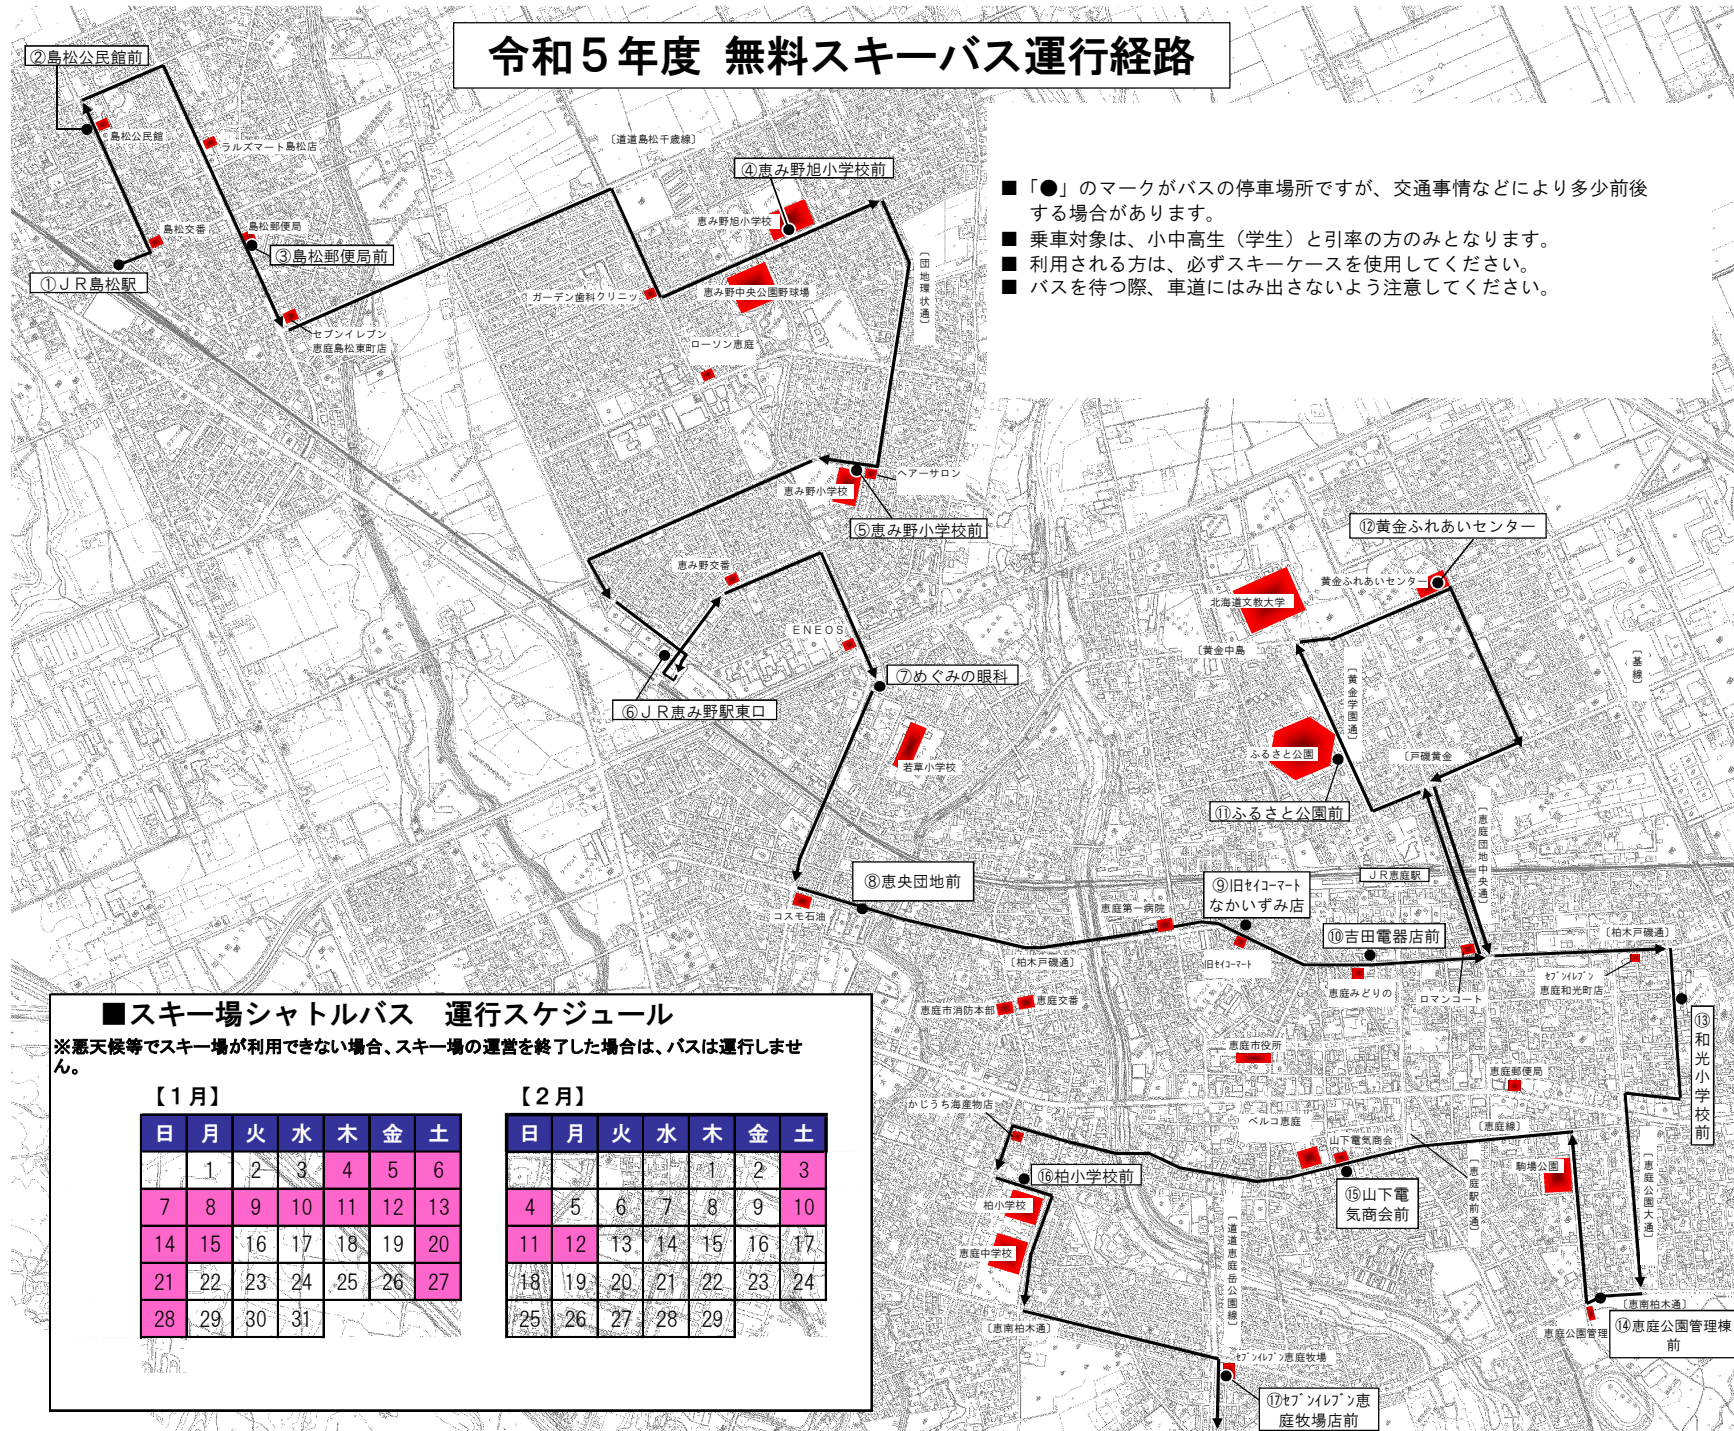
令和５年度　無料スキーバス運行経路

■「●」のマークがバスの停車場所ですが、交通事情などにより多少前後する場合があります。
■ 乗車対象は、小中高生（学生）と引率の方のみとなります。
■ 利用される方は、必ずスキーケースを使用してください。
■ バスを待つ際、車道にはみ出さないよう注意してください。

②島松公民館前
島松公民館
ラルズマート島松店
島松交番
島松郵便局
③島松郵便局前
①ＪＲ島松駅
セブンイレブン恵庭島松東町店
〔道道島松千歳線〕
④恵み野旭小学校前
恵み野旭小学校
恵み野中央公園野球場
ガーデン歯科クリニック
ローソン恵庭
〔団地環状通〕
ヘアーサロン
恵み野小学校
⑤恵み野小学校前
恵み野交番
ENEOS
⑦めぐみの眼科
⑥ＪＲ恵み野駅東口
若草小学校
⑧恵央団地前
コスモ石油
⑫黄金ふれあいセンター
黄金ふれあいセンター
北海道文教大学
〔黄金中島〕
〔黄金学園通〕
〔基線〕
ふるさと公園
〔戸磯黄金〕
⑪ふるさと公園前
〔恵庭団地中央通〕
ＪＲ恵庭駅
⑨旧セイコーマートなかいずみ店
恵庭第一病院
⑩吉田電器店前
〔柏木戸磯通〕
〔柏木戸磯通〕
旧セイコーマート
セブンイレブン恵庭和光町店
恵庭みどりの
ロマンコート
恵庭市消防本部
恵庭交番
⑬和光小学校前
恵庭市役所
恵庭郵便局
かじうち海産物店
ベルコ恵庭
〔恵庭線〕
山下電気商会
駒場公園
⑯柏小学校前
⑮山下電気商会前
〔恵庭駅前通〕
〔恵庭公園大通〕
柏小学校
恵庭中学校
〔道道恵庭岳公園線〕
〔恵南柏木通〕
〔恵南柏木通〕
恵庭公園管理
⑭恵庭公園管理棟前
セブンイレブン恵庭牧場
⑰セブンイレブン恵庭牧場店前

■スキー場シャトルバス　運行スケジュール
※悪天候等でスキー場が利用できない場合、スキー場の運営を終了した場合は、バスは運行しません。

【１月】

| 日 | 月 | 火 | 水 | 木 | 金 | 土 |
|---|---|---|---|---|---|---|
|  | 1 | 2 | 3 | 4 | 5 | 6 |
| 7 | 8 | 9 | 10 | 11 | 12 | 13 |
| 14 | 15 | 16 | 17 | 18 | 19 | 20 |
| 21 | 22 | 23 | 24 | 25 | 26 | 27 |
| 28 | 29 | 30 | 31 |  |  |  |

【２月】

| 日 | 月 | 火 | 水 | 木 | 金 | 土 |
|---|---|---|---|---|---|---|
|  |  |  |  | 1 | 2 | 3 |
| 4 | 5 | 6 | 7 | 8 | 9 | 10 |
| 11 | 12 | 13 | 14 | 15 | 16 | 17 |
| 18 | 19 | 20 | 21 | 22 | 23 | 24 |
| 25 | 26 | 27 | 28 | 29 |  |  |